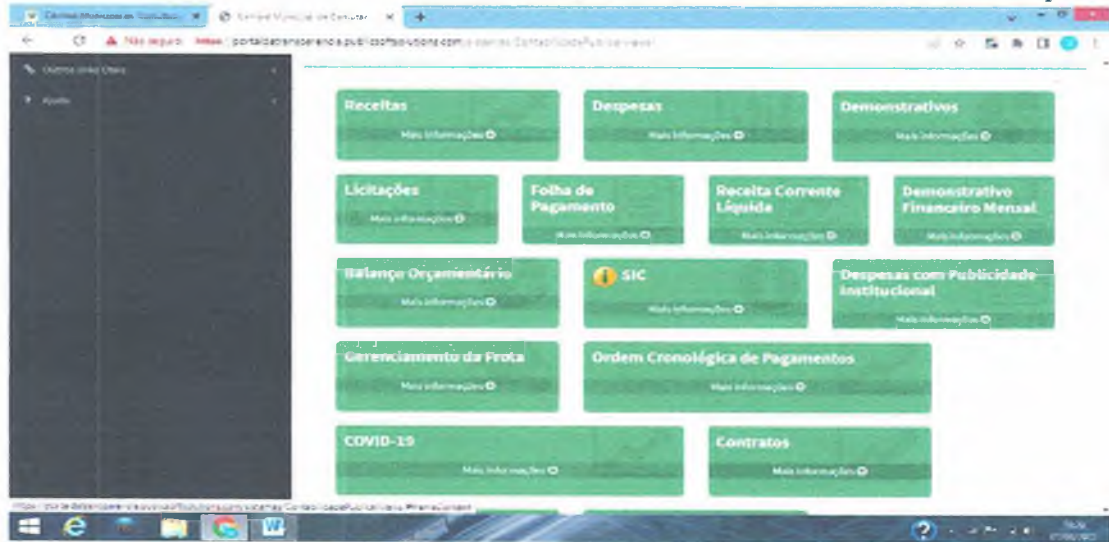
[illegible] Não seguro portaldatransparencia.publicsoftsolutions.com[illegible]

Outros links Úteis

Ajuda

Receitas
Mais informações

Despesas
Mais informações

Demonstrativos
Mais informações

Licitações
Mais informações

Folha de Pagamento
Mais informações

Receita Corrente Líquida
Mais informações

Demonstrativo Financeiro Mensal
Mais informações

Balanço Orçamentário
Mais informações

SIC
Mais informações

Despesas com Publicidade Institucional
Mais informações

Gerenciamento da Frota
Mais informações

Ordem Cronológica de Pagamentos
Mais informações

COVID-19
Mais informações

Contratos
Mais informações

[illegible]